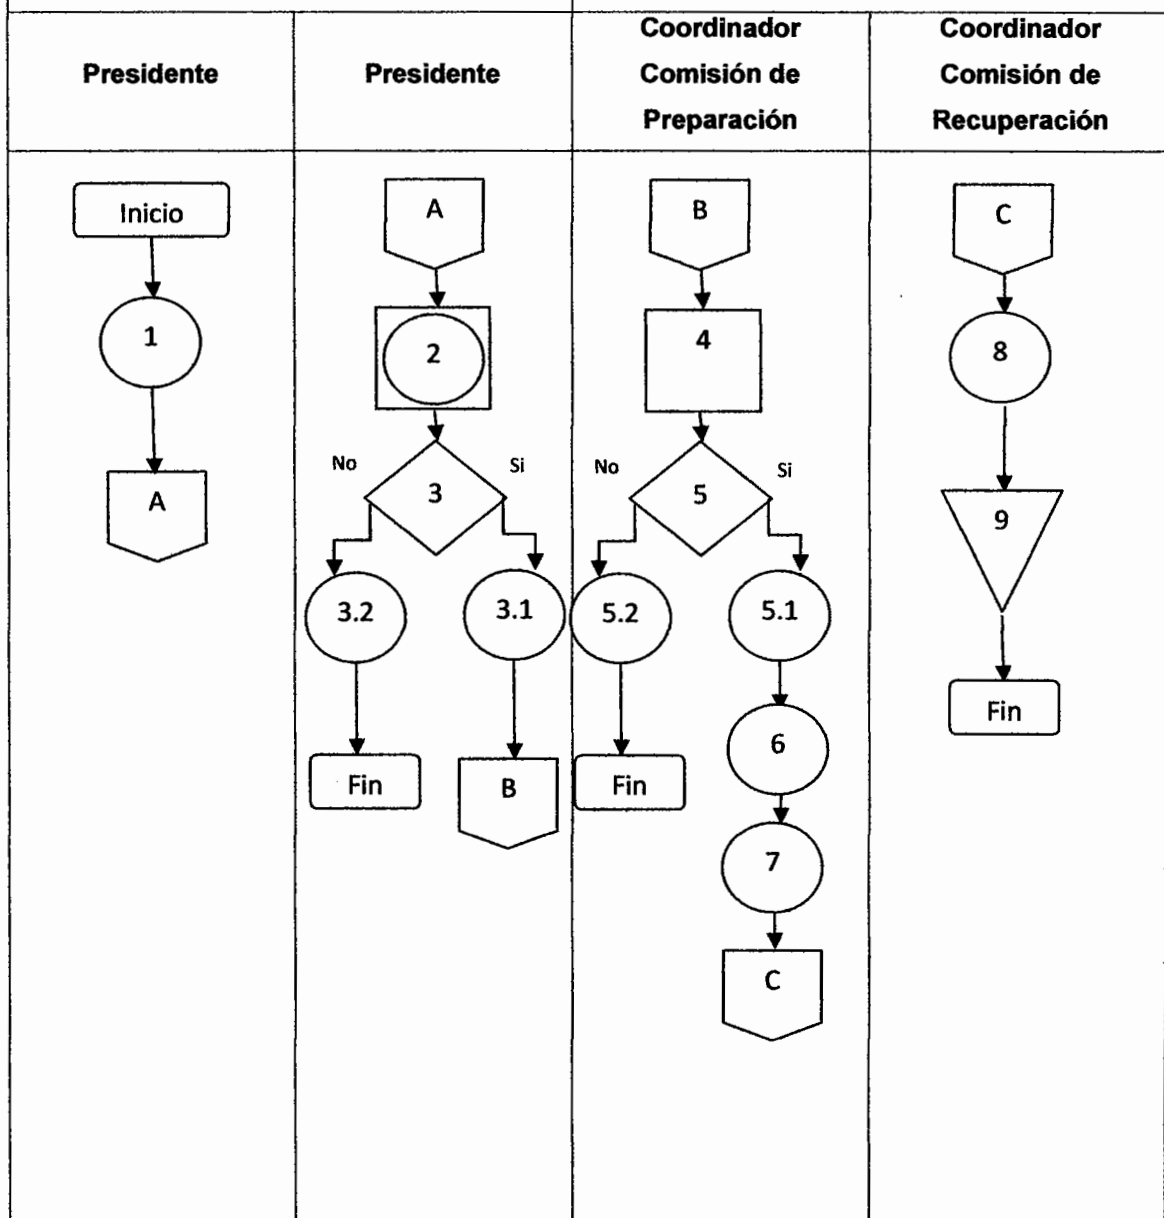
| Presidente | Presidente | Coordinador Comisión de Preparación | Coordinador Comisión de Recuperación |
|---|---|---|---|
| Inicio 1 A | A 2 No 3 Si 3.2 3.1 Fin B | B 4 No 5 Si 5.2 5.1 Fin 6 7 C | C 8 9 Fin |